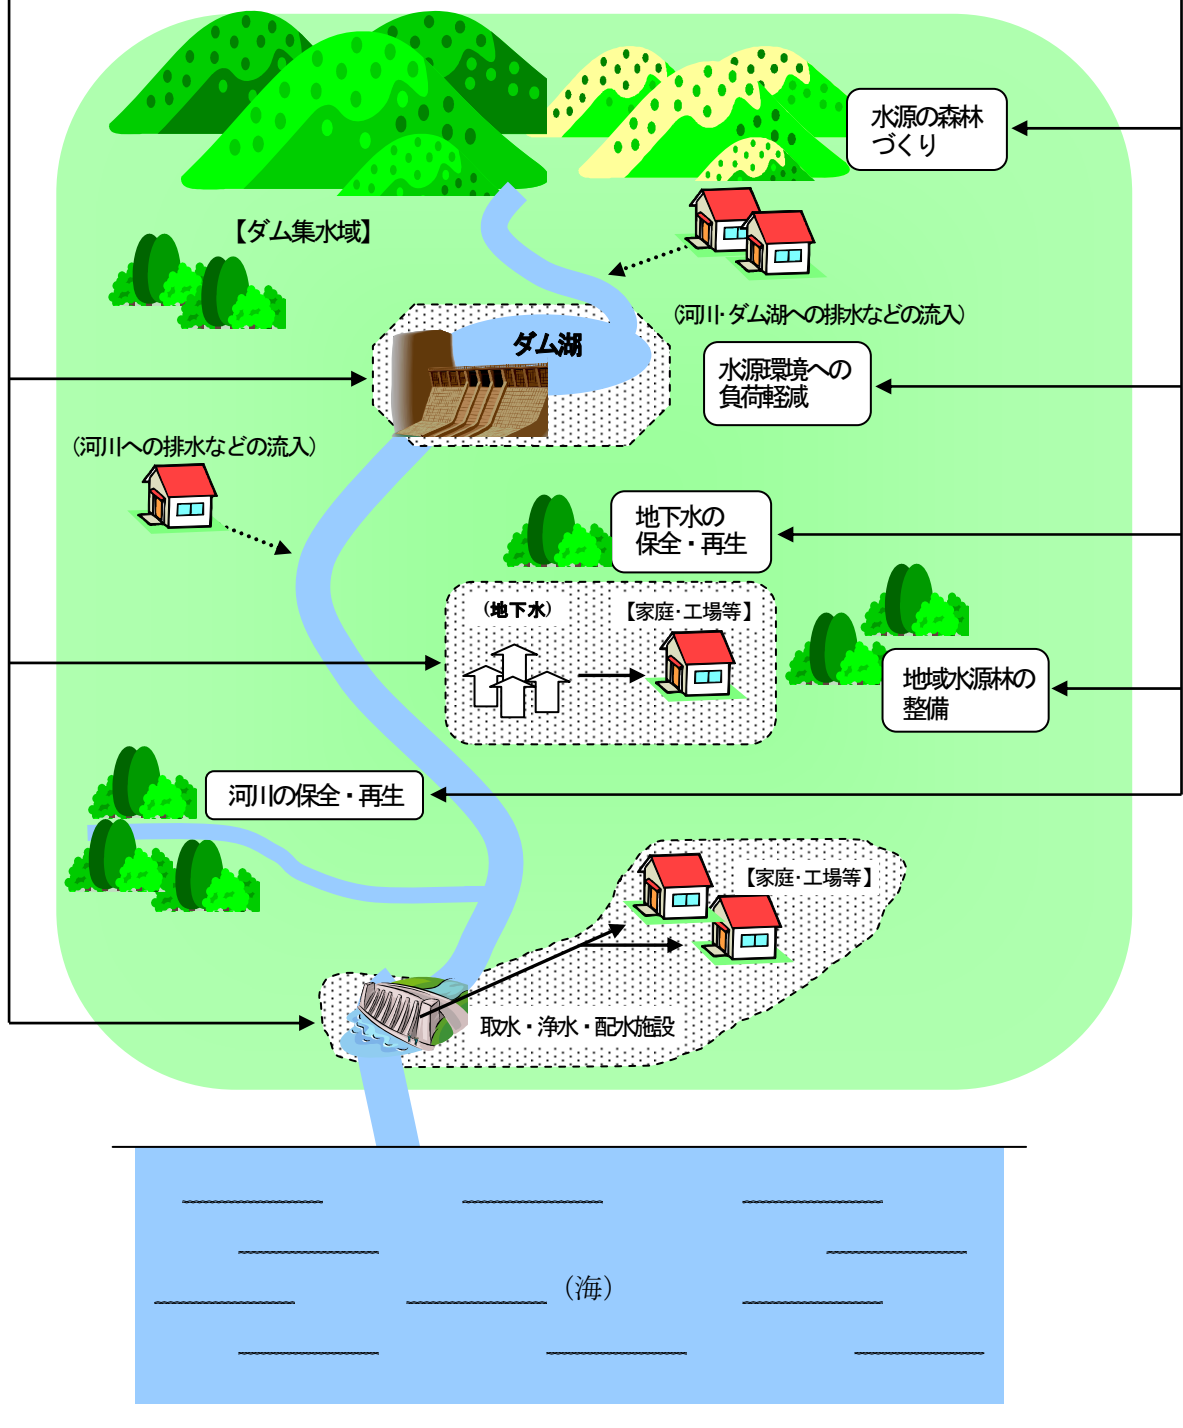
水源の森林づくり

【ダム集水域】

(河川･ダム湖への排水などの流入)

ダム湖

水源環境への負荷軽減

(河川への排水などの流入)

地下水の保全・再生

(地下水)

【家庭･工場等】

地域水源林の整備

河川の保全・再生

【家庭･工場等】

取水・浄水・配水施設

(海)